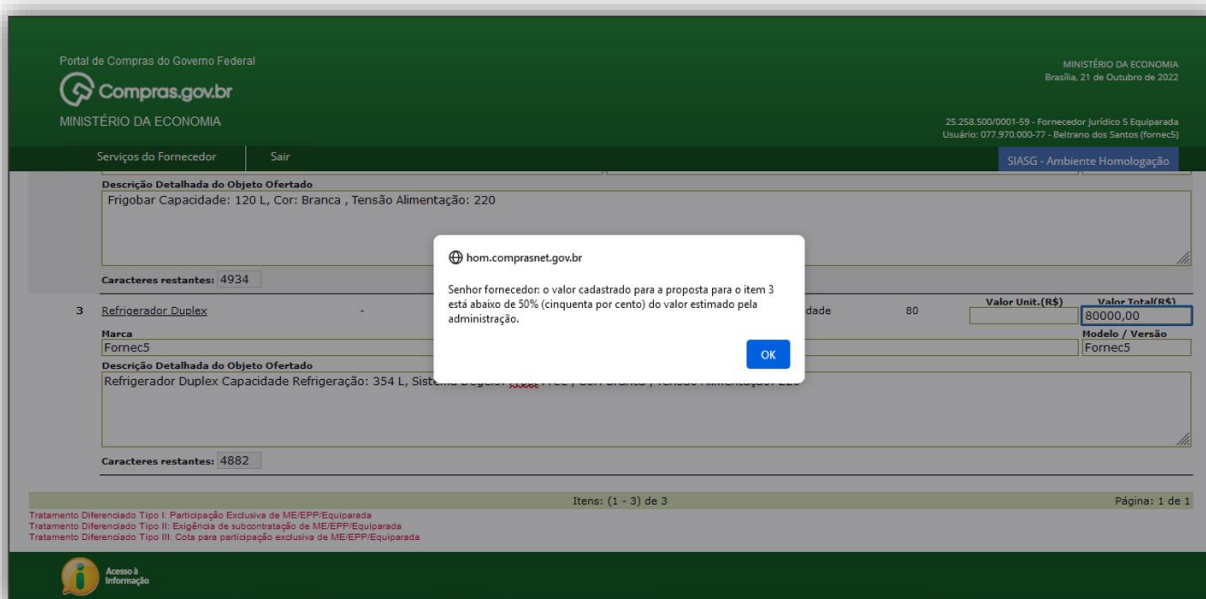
Portal de Compras do Governo Federal
Compras.gov.br
MINISTÉRIO DA ECONOMIA

MINISTÉRIO DA ECONOMIA
Brasília, 21 de Outubro de 2022

25.258.500/0001-59 - Fornecedor Jurídico 5 Equiparada
Usuário: 077.970.000-77 - Beltrano dos Santos (fornec5)

Serviços do Fornecedor Sair

SIASG - Ambiente Homologação

Descrição Detalhada do Objeto Ofertado
Frigobar Capacidade: 120 L, Cor: Branca , Tensão Alimentação: 220

Caracteres restantes: 4934

3 Refrigerador Duplex - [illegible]dade 80

Valor Unit.(R$) Valor Total(R$)
80000,00

Marca
Fornec5

Modelo / Versão
Fornec5

Descrição Detalhada do Objeto Ofertado
Refrigerador Duplex Capacidade Refrigeração: 354 L, Sistema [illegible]

Caracteres restantes: 4882

hom.comprasnet.gov.br

Senhor fornecedor: o valor cadastrado para a proposta para o item 3 está abaixo de 50% (cinquenta por cento) do valor estimado pela administração.

OK

Itens: (1 - 3) de 3
Página: 1 de 1

Tratamento Diferenciado Tipo I: Participação Exclusiva de ME/EPP/Equiparada
Tratamento Diferenciado Tipo II: Exigência de subcontratação de ME/EPP/Equiparada
Tratamento Diferenciado Tipo III: Cota para participação exclusiva de ME/EPP/Equiparada

Acesso à Informação